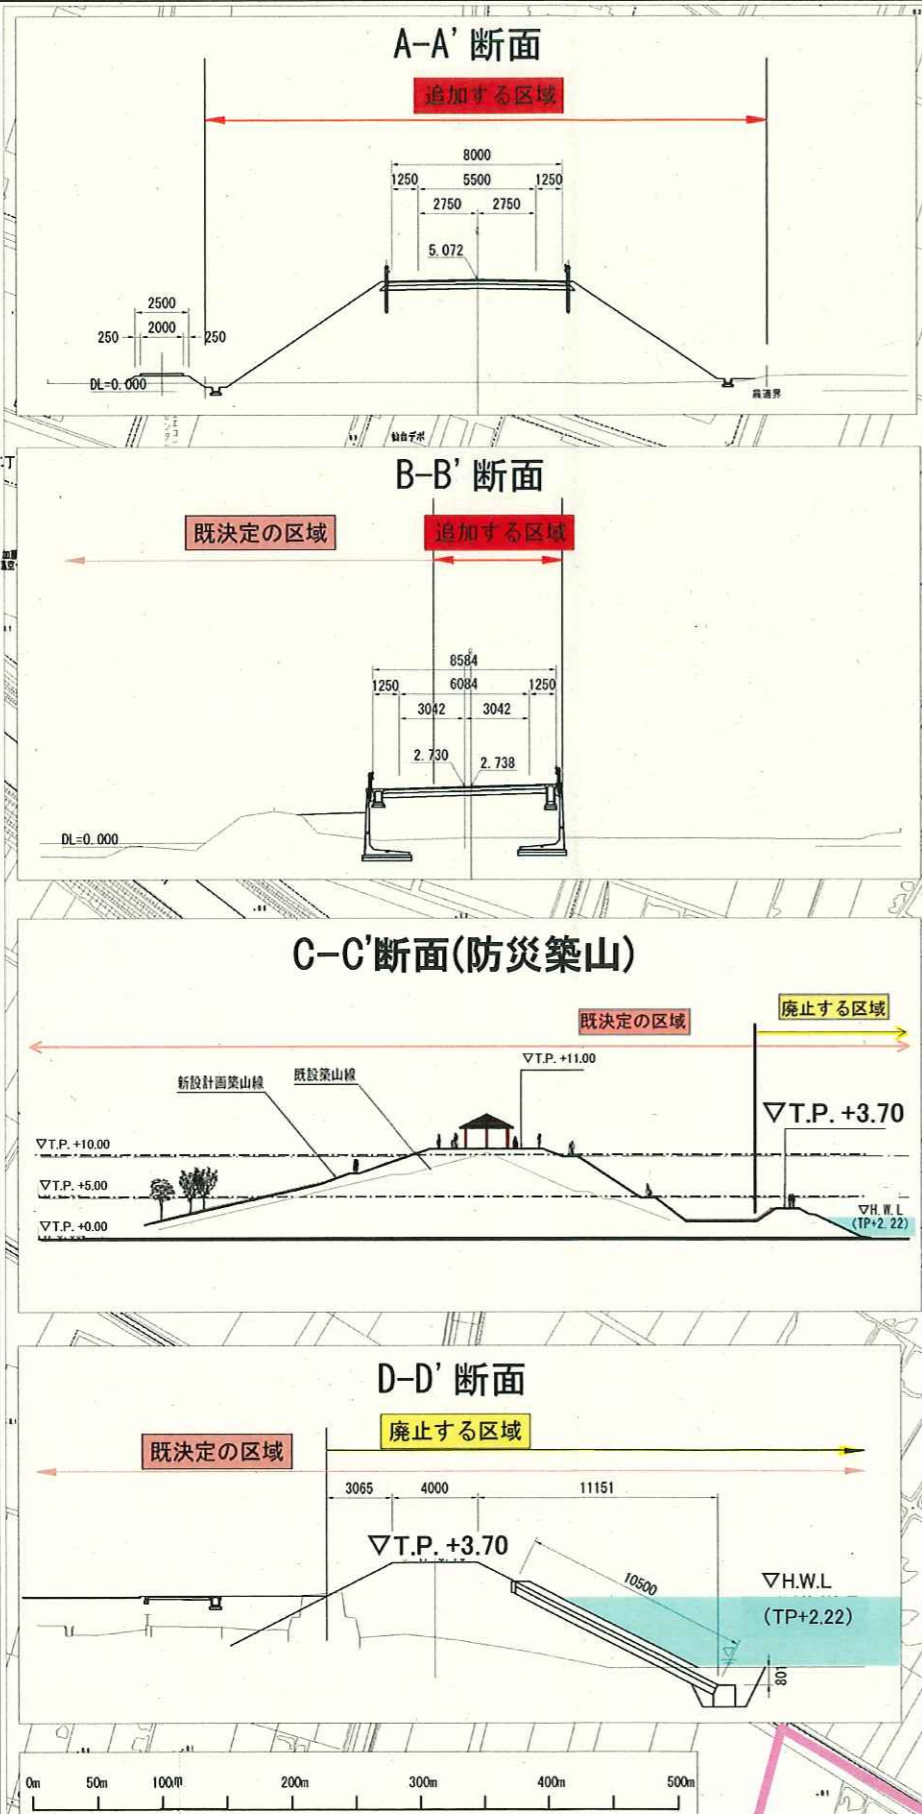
A-A' 断面

追加する区域

8000
1250
5500
1250
2750
2750
5.072
2500
2000
250
250
DL=0.000
民地界

仙台デポ

B-B' 断面

既決定の区域
追加する区域

8584
6084
1250
1250
3042
3042
2.730
2.738
DL=0.000

C-C'断面(防災築山)

既決定の区域
廃止する区域

▽T.P. +11.00
新設計画築山線
既設築山線
▽T.P. +3.70
▽T.P. +10.00
▽T.P. +5.00
▽T.P. +0.00
▽H.W.L (TP+2.22)

D-D' 断面

廃止する区域
既決定の区域

3065
4000
11151
▽T.P. +3.70
10500
▽H.W.L
(TP+2.22)
801

0m
50m
100m
200m
300m
400m
500m